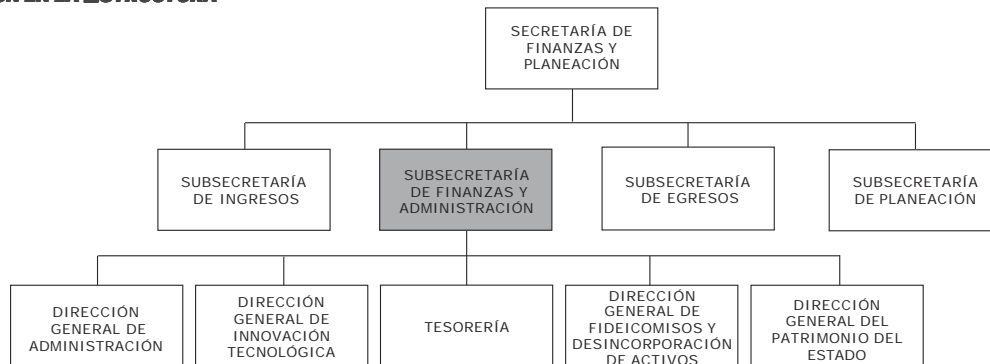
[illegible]

SECRETARÍA DE FINANZAS Y PLANEACIÓN

SUBSECRETARÍA DE INGRESOS

SUBSECRETARÍA DE FINANZAS Y ADMINISTRACIÓN

SUBSECRETARÍA DE EGRESOS

SUBSECRETARÍA DE PLANEACIÓN

DIRECCIÓN GENERAL DE ADMINISTRACIÓN

DIRECCIÓN GENERAL DE INNOVACIÓN TECNOLÓGICA

TESORERÍA

DIRECCIÓN GENERAL DE FIDEICOMISOS Y DESINCORPORACIÓN DE ACTIVOS

DIRECCIÓN GENERAL DEL PATRIMONIO DEL ESTADO